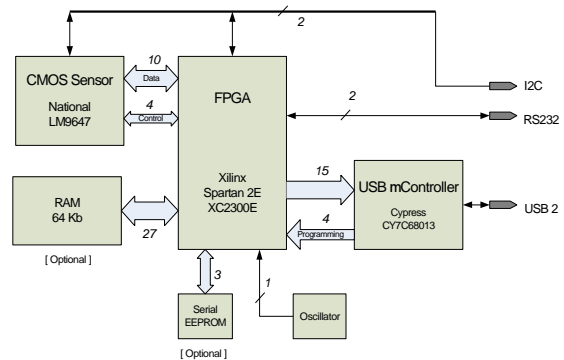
2

CMOS Sensor

National LM9647

10

Data

4

Control

FPGA

I2C

2

RS232

Xilinx Spartan 2E XC2300E

15

USB mController

Cypress CY7C68013

USB 2

RAM 64 Kb

27

[ Optional ]

4

Programming

3

Serial EEPROM

[ Optional ]

1

Oscillator